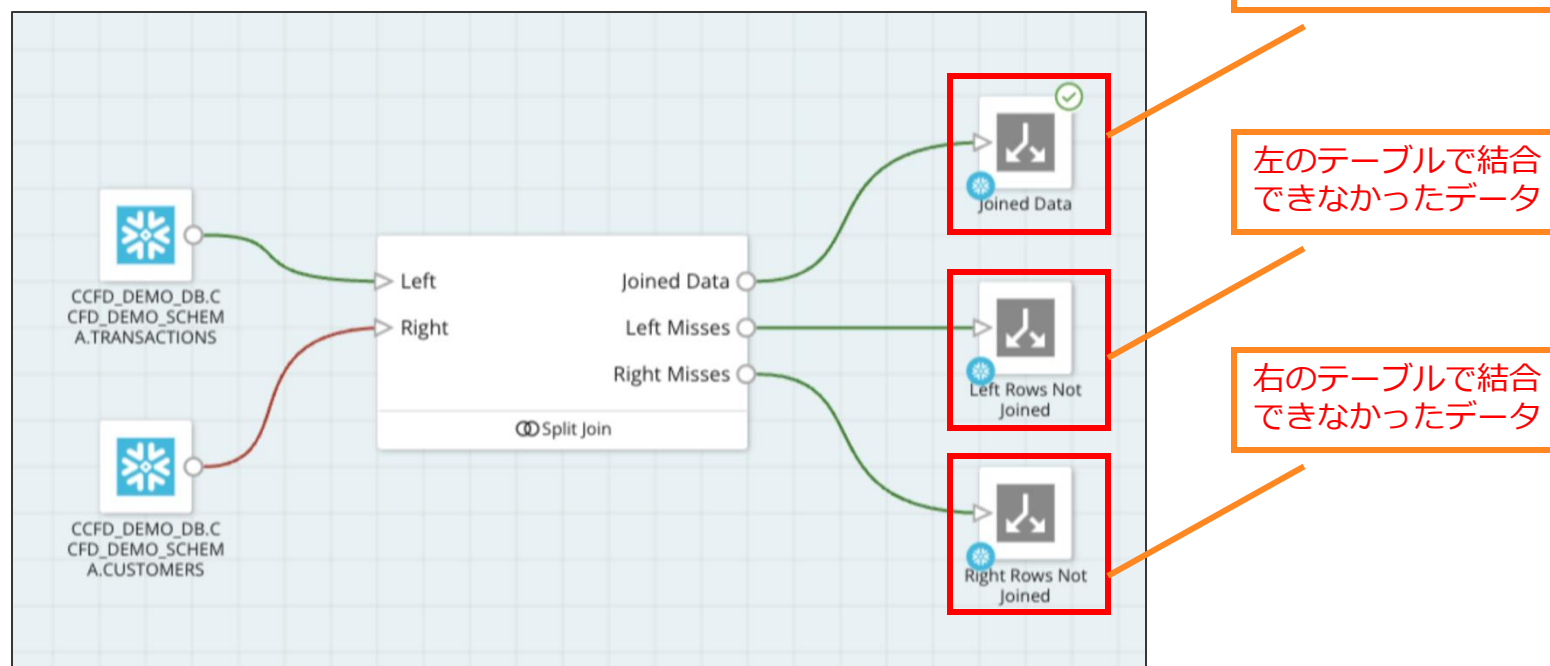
CCFD_DEMO_DB.CCFD_DEMO_SCHEMA.TRANSACTIONS

CCFD_DEMO_DB.CCFD_DEMO_SCHEMA.CUSTOMERS

Left
Right
Joined Data
Left Misses
Right Misses
Split Join

Joined Data

Left Rows Not Joined

Right Rows Not Joined

左のテーブルで結合できなかったデータ

右のテーブルで結合できなかったデータ